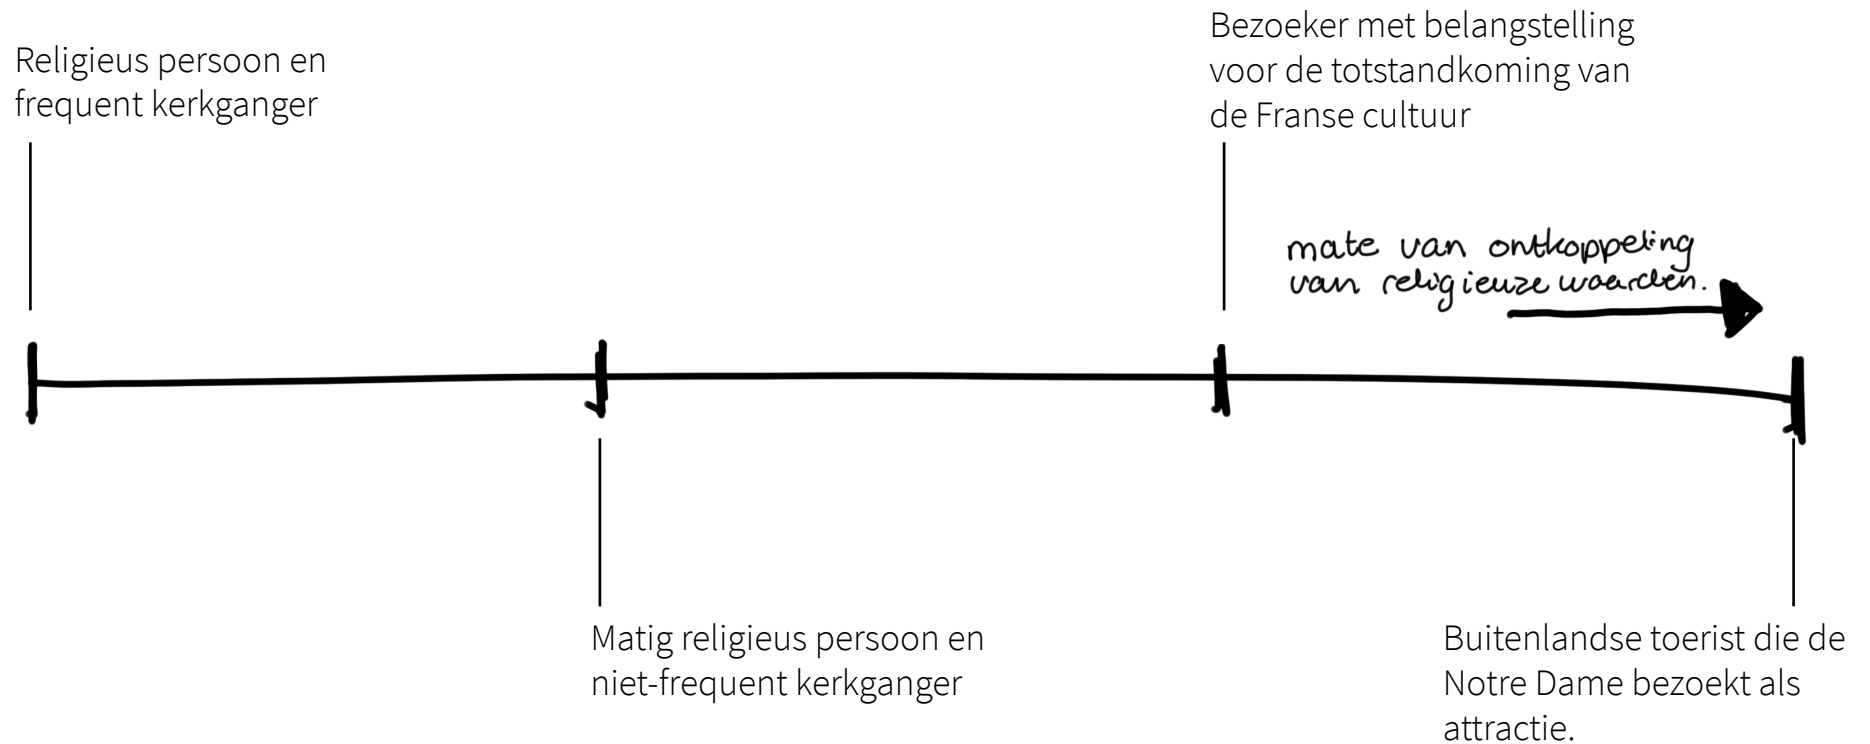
Religieus persoon en frequent kerkganger

Bezoeker met belangstelling voor de totstandkoming van de Franse cultuur

mate van ontkoppeling van religieuze waarden.

Matig religieus persoon en niet-frequent kerkganger

Buitenlandse toerist die de Notre Dame bezoekt als attractie.